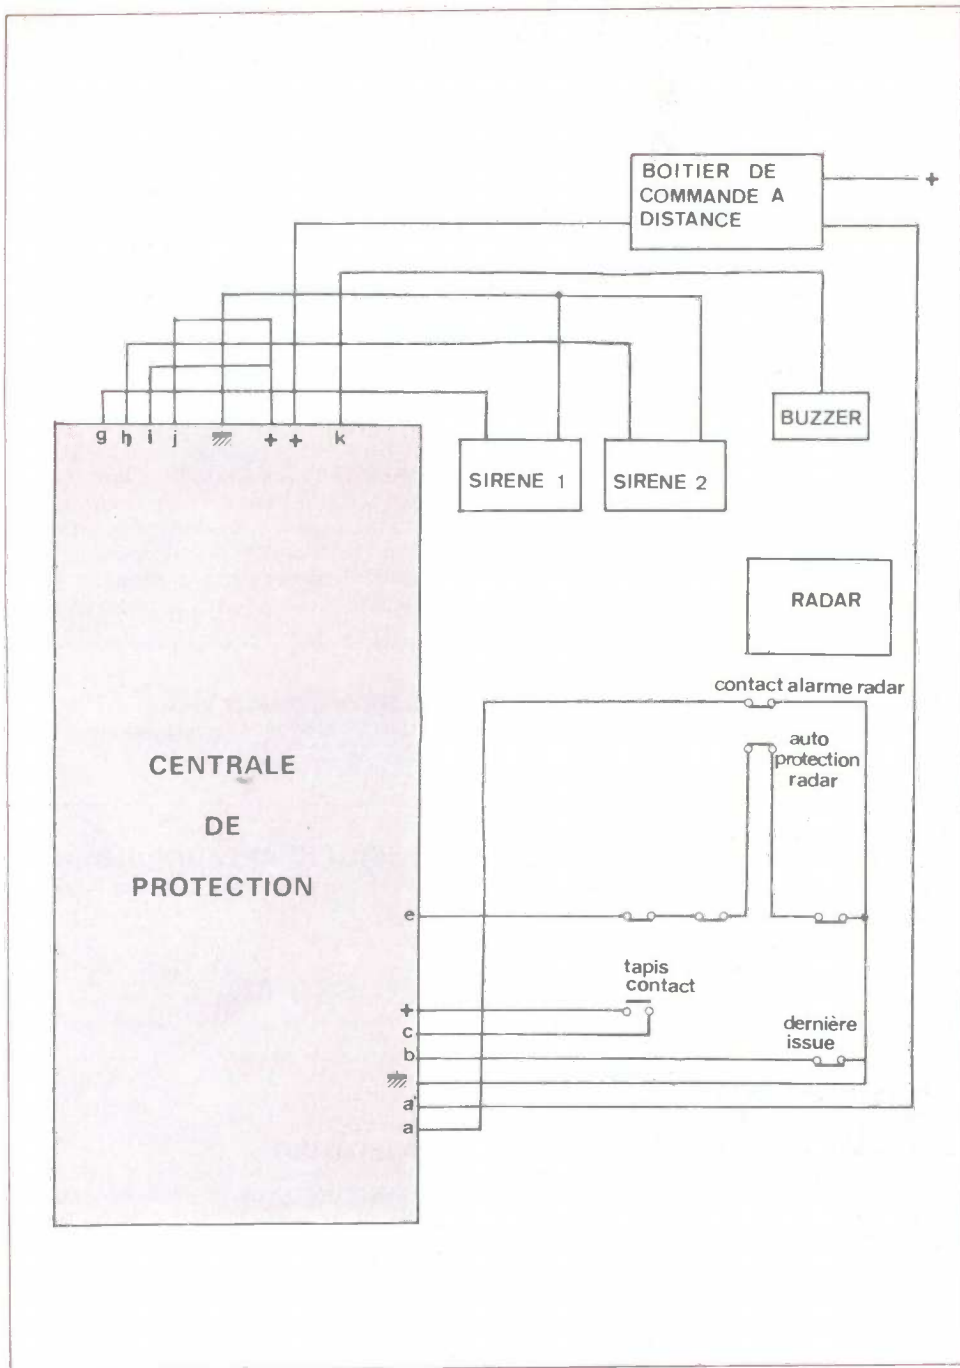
BOITIER DE COMMANDE A DISTANCE

+

g h i j + + k

SIRENE 1

SIRENE 2

BUZZER

RADAR

contact alarme radar

auto protection radar

CENTRALE

DE

PROTECTION

e

tapis contact

+
c
b

a'
a

dernière issue